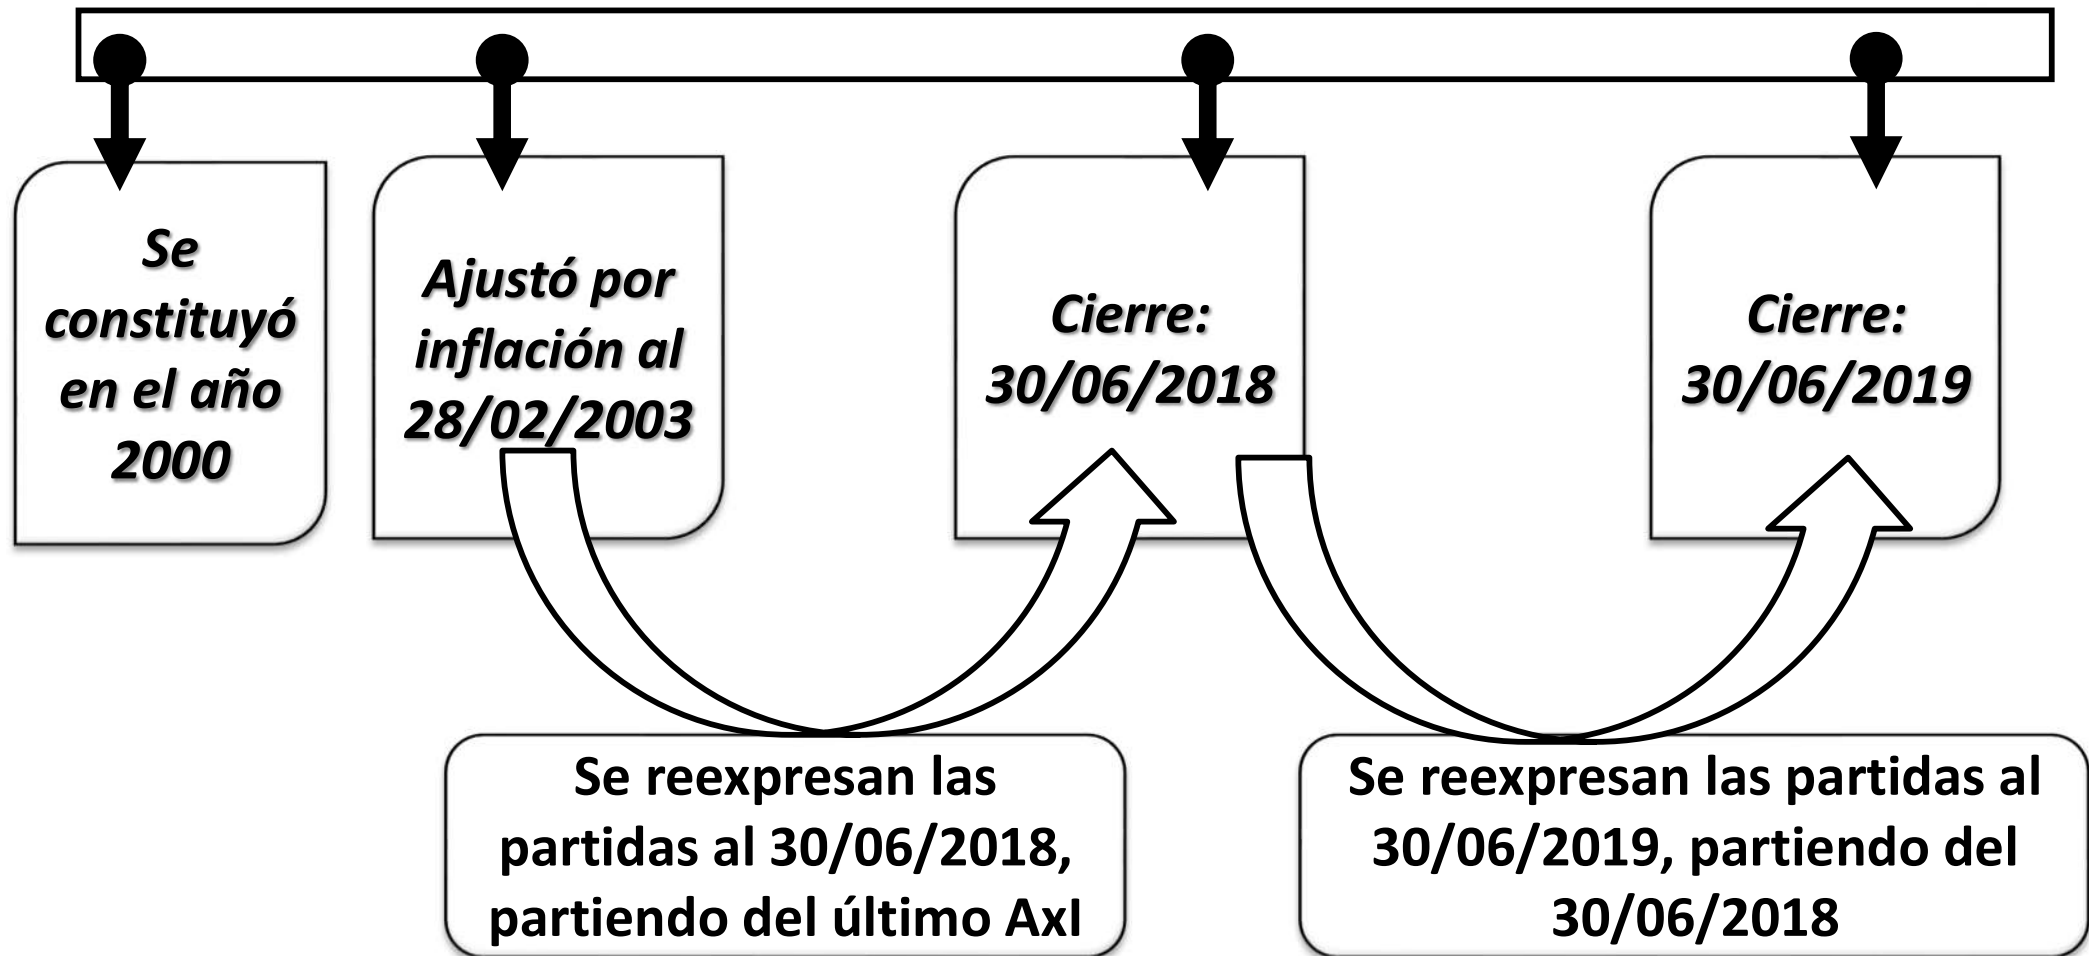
Se constituyó en el año 2000

Ajustó por inflación al 28/02/2003

Cierre: 30/06/2018

Cierre: 30/06/2019

Se reexpresan las partidas al 30/06/2018, partiendo del último AxI

Se reexpresan las partidas al 30/06/2019, partiendo del 30/06/2018